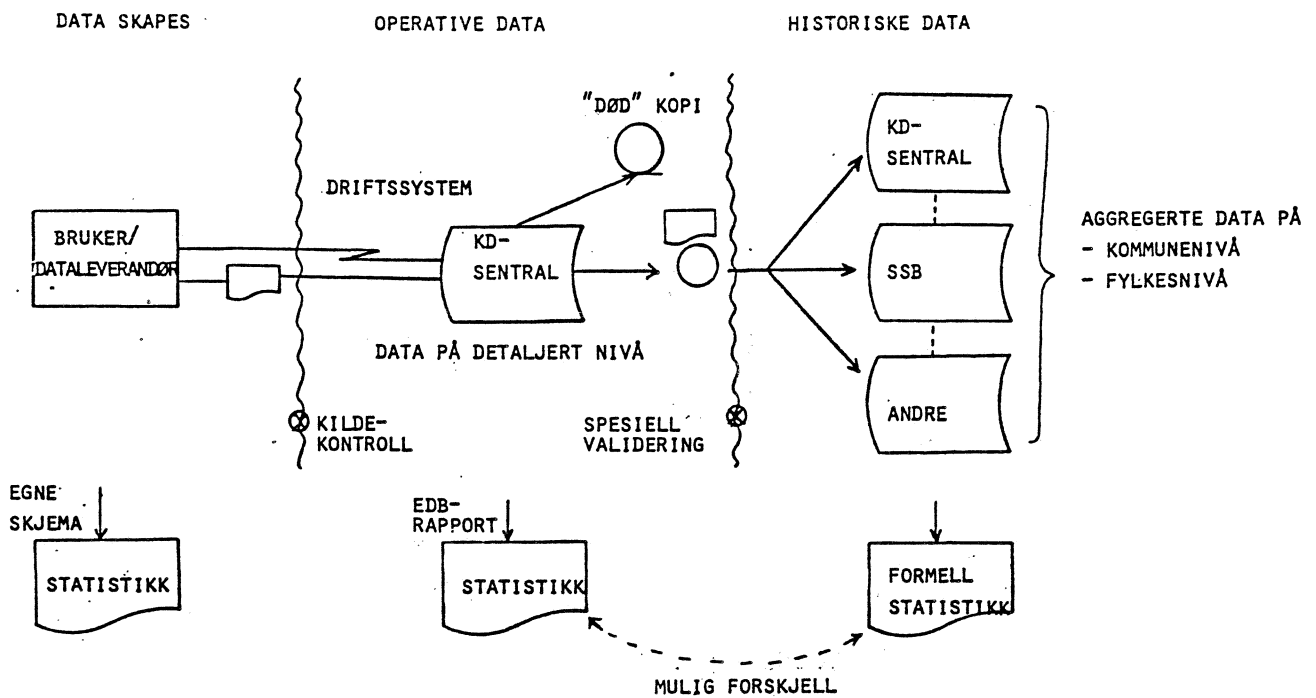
DATA SKAPES

OPERATIVE DATA

HISTORISKE DATA

"DØD" KOPI

DRIFTSSYSTEM

BRUKER/ DATALEVERANDØR

KD-SENTRAL

DATA PÅ DETALJERT NIVÅ

KD-SENTRAL

SSB

ANDRE

AGGREGERTE DATA PÅ
- KOMMUNENIVÅ
- FYLKESNIVÅ

KILDE-KONTROLL

SPESIELL VALIDERING

EGNE SKJEMA

STATISTIKK

EDB-RAPPORT

STATISTIKK

FORMELL STATISTIKK

MULIG FORSKJELL